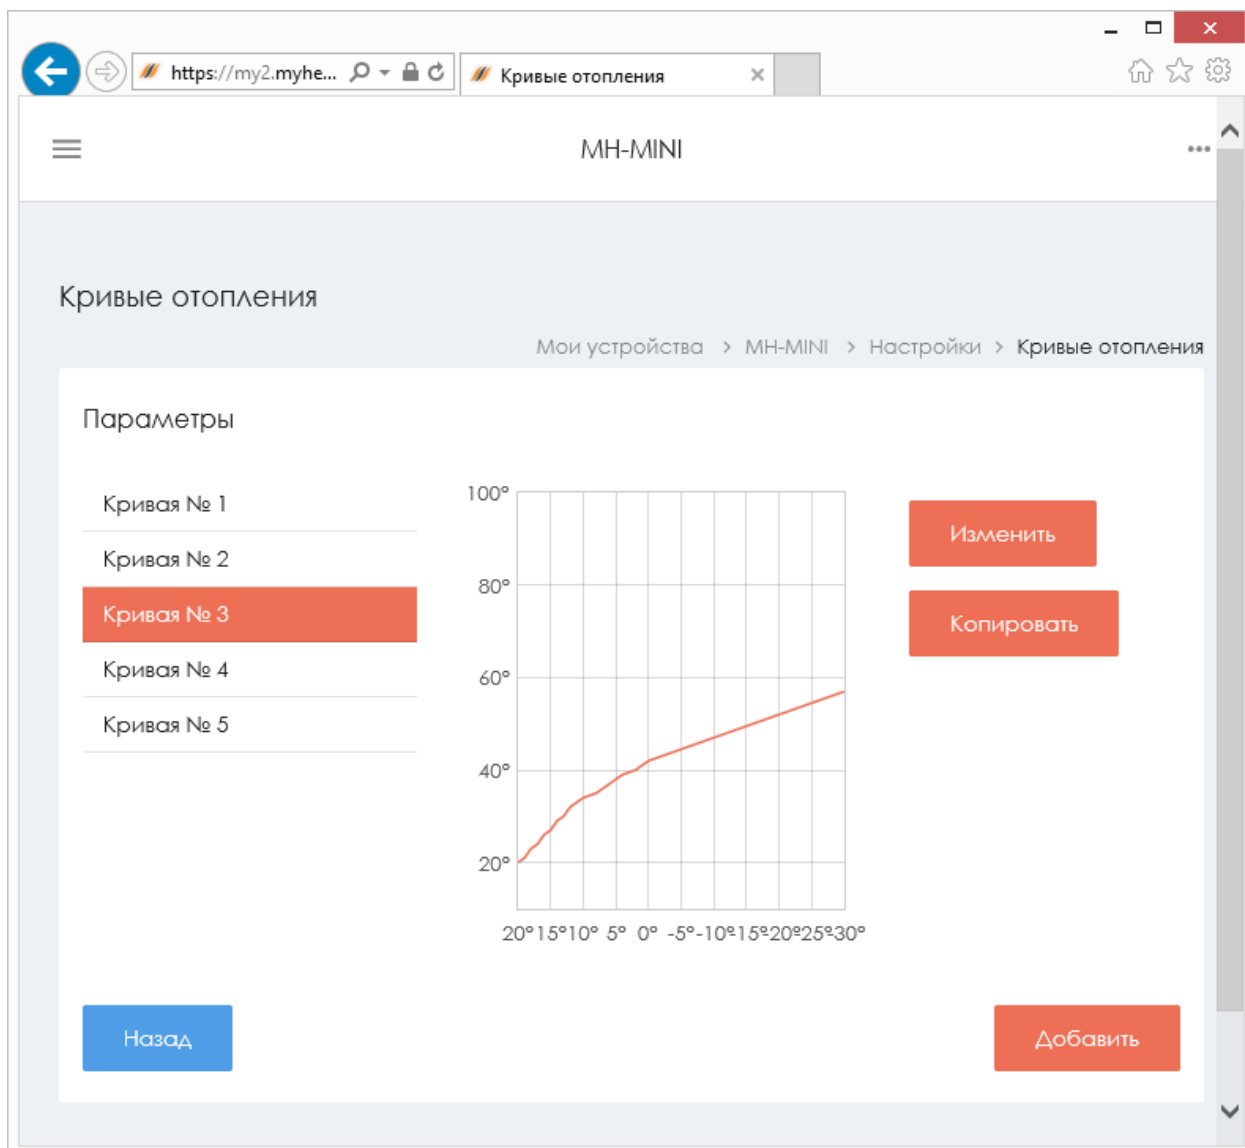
https://my2.myhe...

Кривые отопления

MH-MINI

Кривые отопления

Мои устройства > MH-MINI > Настройки > Кривые отопления

Параметры

Кривая № 1

Кривая № 2

Кривая № 3

Кривая № 4

Кривая № 5

100°

80°

60°

40°

20°

20° 15° 10° 5° 0° -5° -10° 15° 20° 25° 30°

Изменить

Копировать

Назад

Добавить